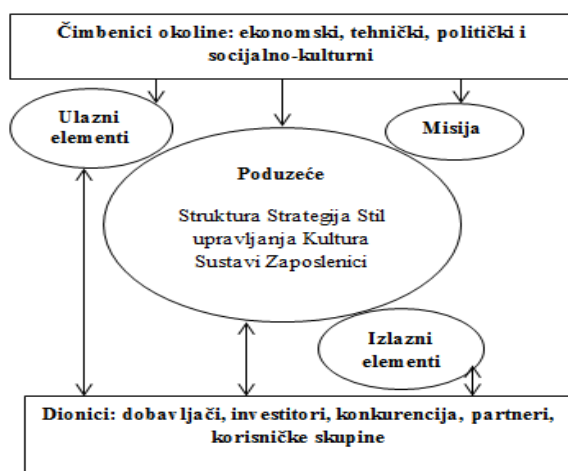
Čimbenici okoline: ekonomski, tehnički, politički i socijalno-kulturni

Ulazni elementi

Misija

Poduzeće

Struktura Strategija Stil upravljanja Kultura Sustavi Zaposlenici

Izlazni elementi

Dionici: dobavljači, investitori, konkurencija, partneri, korisničke skupine